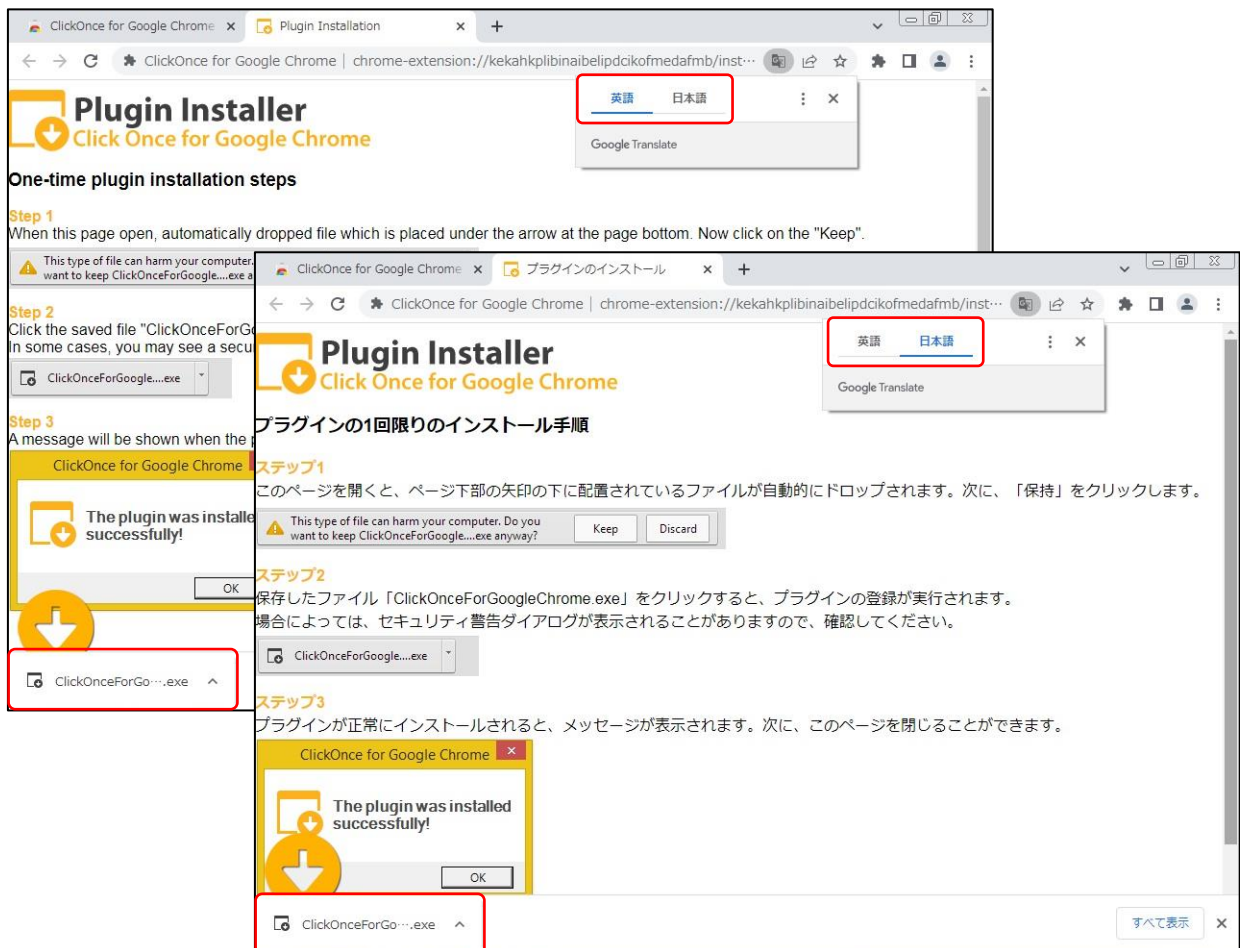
ClickOnce for Google Chrome ×
Plugin Installation ×
+

ClickOnce for Google Chrome | chrome-extension://kekahkplibinaibelipdcikofmedafmb/inst···

英語 日本語

Google Translate

Plugin Installer
Click Once for Google Chrome

One-time plugin installation steps

Step 1
When this page open, automatically dropped file which is placed under the arrow at the page bottom. Now click on the "Keep".

This type of file can harm your computer. want to keep ClickOnceForGoogle....exe a

Step 2
Click the saved file "ClickOnceForGo
In some cases, you may see a secu

ClickOnceForGoogle....exe

Step 3
A message will be shown when the p

ClickOnce for Google Chrome

The plugin was installe successfully!

OK

ClickOnceForGo···.exe ^

ClickOnce for Google Chrome ×
プラグインのインストール ×
+

ClickOnce for Google Chrome | chrome-extension://kekahkplibinaibelipdcikofmedafmb/inst···

英語 日本語

Google Translate

Plugin Installer
Click Once for Google Chrome

プラグインの1回限りのインストール手順

ステップ1
このページを開くと、ページ下部の矢印の下に配置されているファイルが自動的にドロップされます。次に、「保持」をクリックします。

This type of file can harm your computer. Do you want to keep ClickOnceForGoogle....exe anyway?
Keep
Discard

ステップ2
保存したファイル「ClickOnceForGoogleChrome.exe」をクリックすると、プラグインの登録が実行されます。
場合によっては、セキュリティ警告ダイアログが表示されることがありますので、確認してください。

ClickOnceForGoogle....exe

ステップ3
プラグインが正常にインストールされると、メッセージが表示されます。次に、このページを閉じることができます。

ClickOnce for Google Chrome ×

The plugin was installed successfully!

OK

ClickOnceForGo···.exe ^

すべて表示 ×